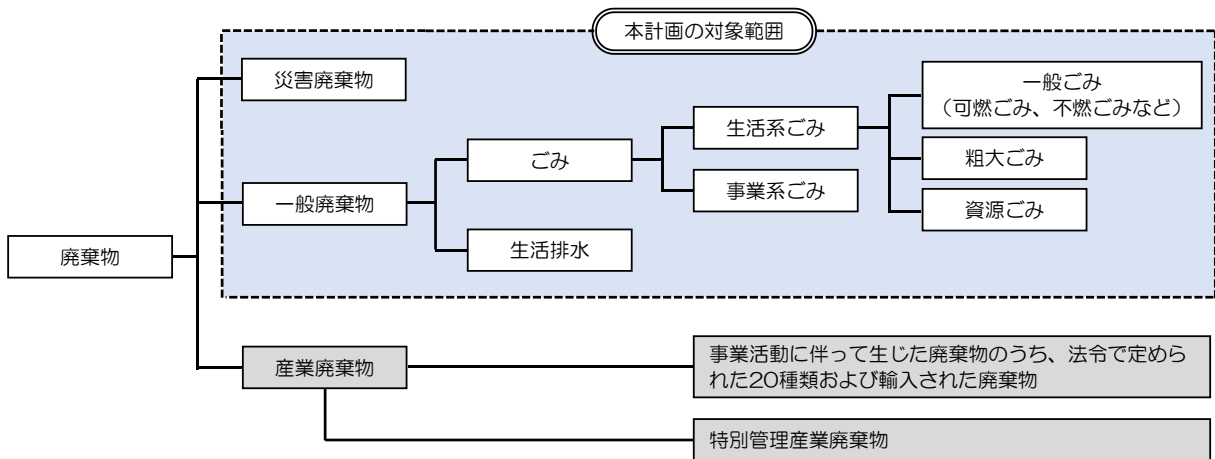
本計画の対象範囲

廃棄物

災害廃棄物

一般廃棄物

ごみ

生活排水

生活系ごみ

事業系ごみ

一般ごみ
（可燃ごみ、不燃ごみなど）

粗大ごみ

資源ごみ

産業廃棄物

事業活動に伴って生じた廃棄物のうち、法令で定められた20種類および輸入された廃棄物

特別管理産業廃棄物